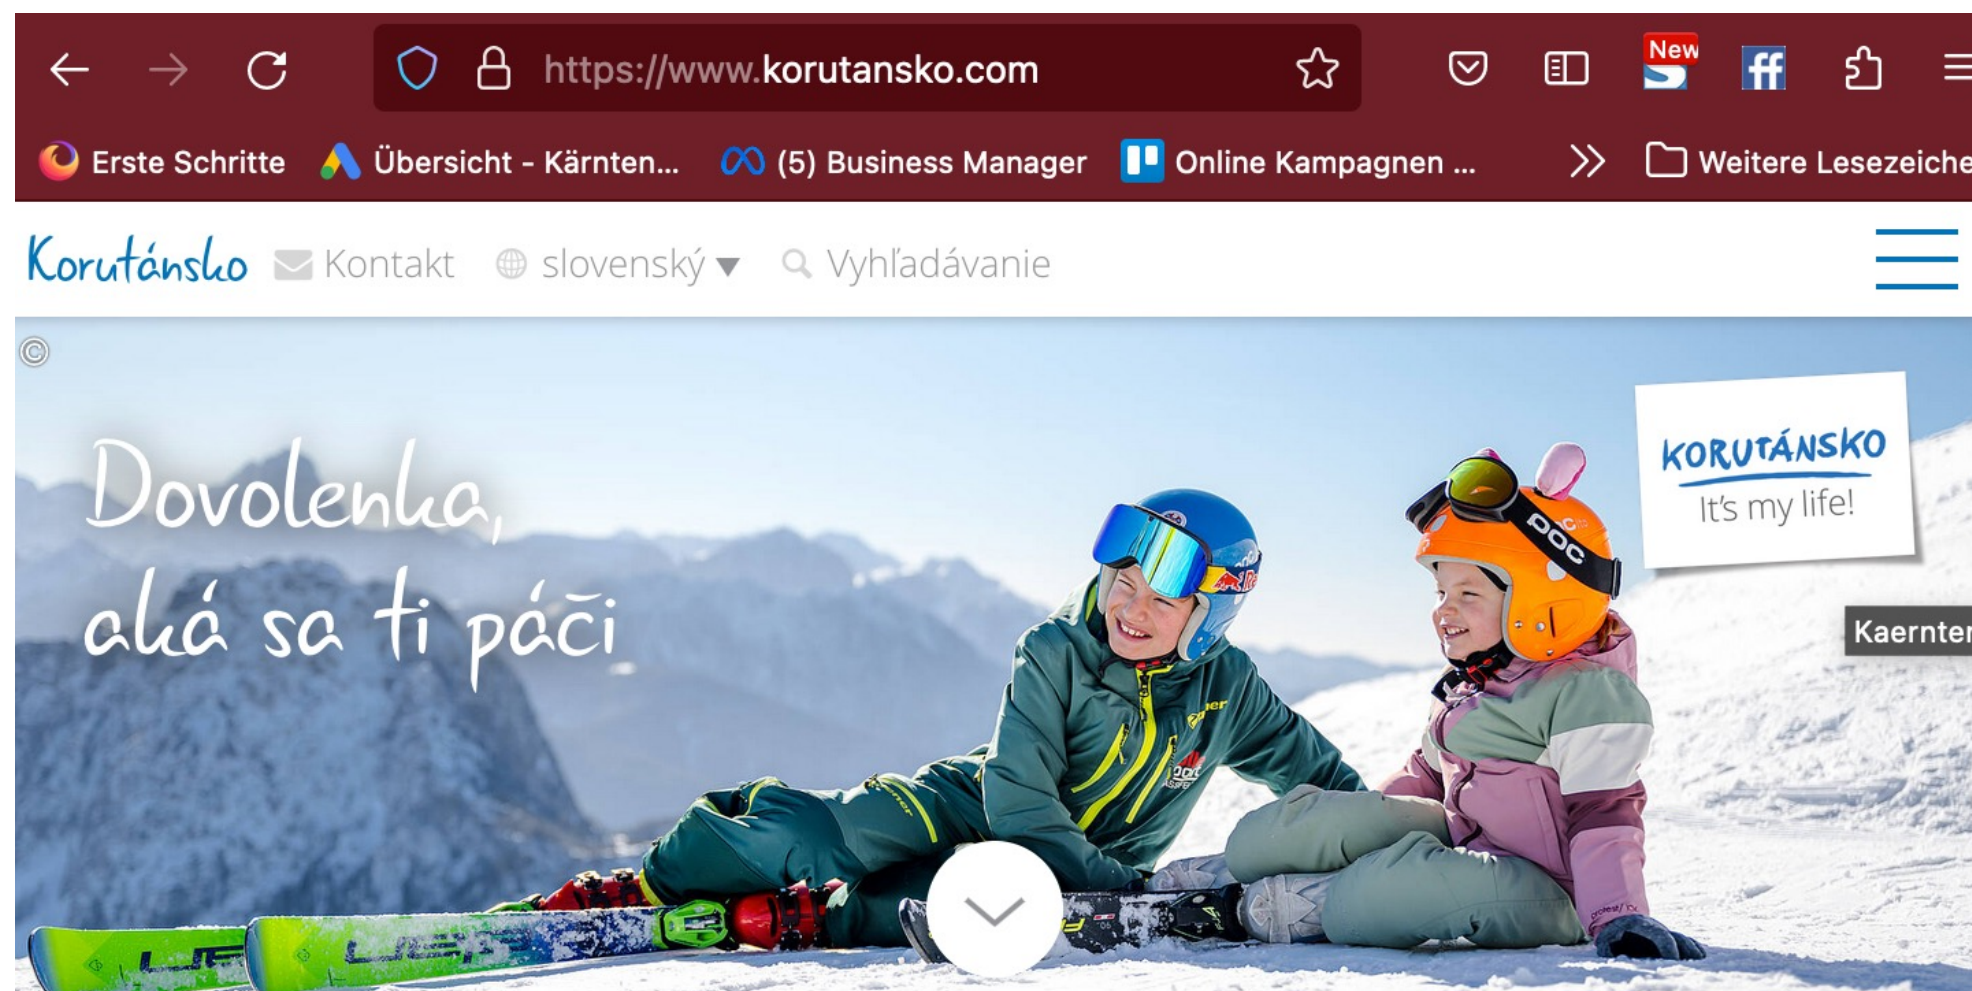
https://www.korutansko.com

New

ff

Erste Schritte
Übersicht - Kärnten...
(5) Business Manager
Online Kampagnen ...
Weitere Lesezeiche

Korutánsko
Kontakt
slovenský
Vyhľadávanie

©

Dovolenka,
aká sa ti páči

KORUTÁNSKO
It's my life!

Kaernter